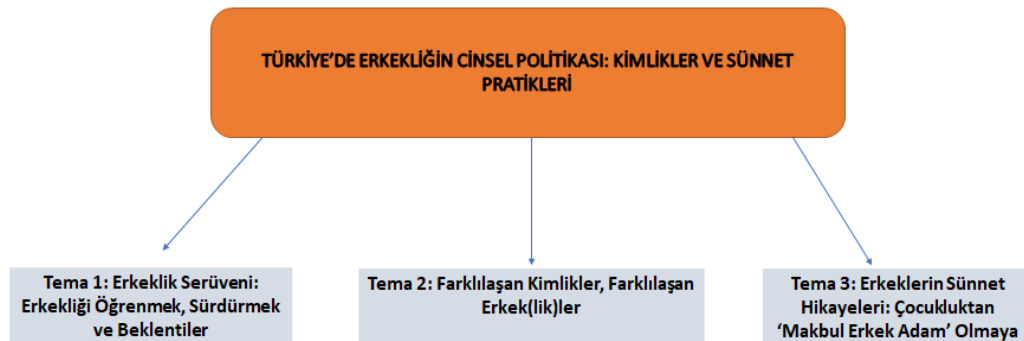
TÜRKİYE'DE ERKEKLİĞİN CİNSEL POLİTİKASI: KİMLİKLER VE SÜNNET PRATİKLERİ

Tema 1: Erkeklik Serüveni: Erkekliği Öğrenmek, Sürdürmek ve Beklentiler

Tema 2: Farklılaşan Kimlikler, Farklılaşan Erkek(lik)ler

Tema 3: Erkeklerin Sünnet Hikayeleri: Çocukluktan 'Makbul Erkek Adam' Olmaya